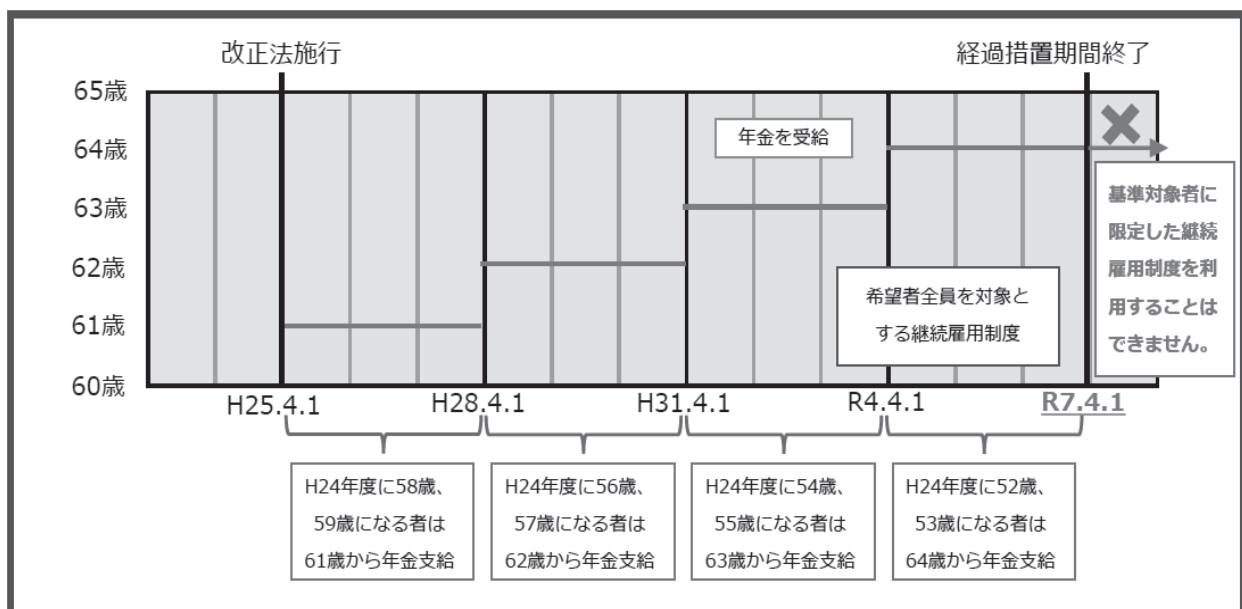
改正法施行

経過措置期間終了

65歳
64歳
63歳
62歳
61歳
60歳

年金を受給

基準対象者に限定した継続雇用制度を利用することはできません。

希望者全員を対象とする継続雇用制度

H25.4.1
H28.4.1
H31.4.1
R4.4.1
R7.4.1

H24年度に58歳、59歳になる者は61歳から年金支給

H24年度に56歳、57歳になる者は62歳から年金支給

H24年度に54歳、55歳になる者は63歳から年金支給

H24年度に52歳、53歳になる者は64歳から年金支給